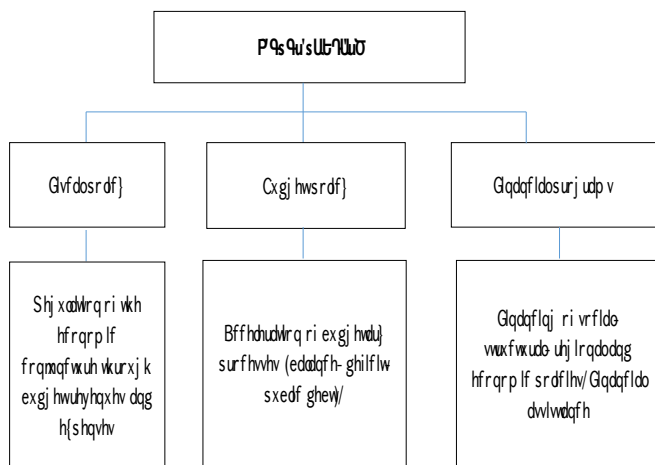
P9s9u'sUb7UuO

Glvfdosrdf}

Cxgjhwsrdf}

Glqdqfldosurjudp v

Shjxodwlrq ri wkh hfrqrp lf frqmxqfwxuh wkurxjk exgjhwuhyhqxhv dqg h{shqvhv

Bffhohudwlrq ri exgjhwdu} surfhvhv (edodqfh- ghilflw- sxeolf ghew)/

Glqdqflqj ri vrfldo- vwuxfwxudo- uhjlrqdodqg hfrqrp lf srolflhv/Glqdqfldo dvvlvwdqfh